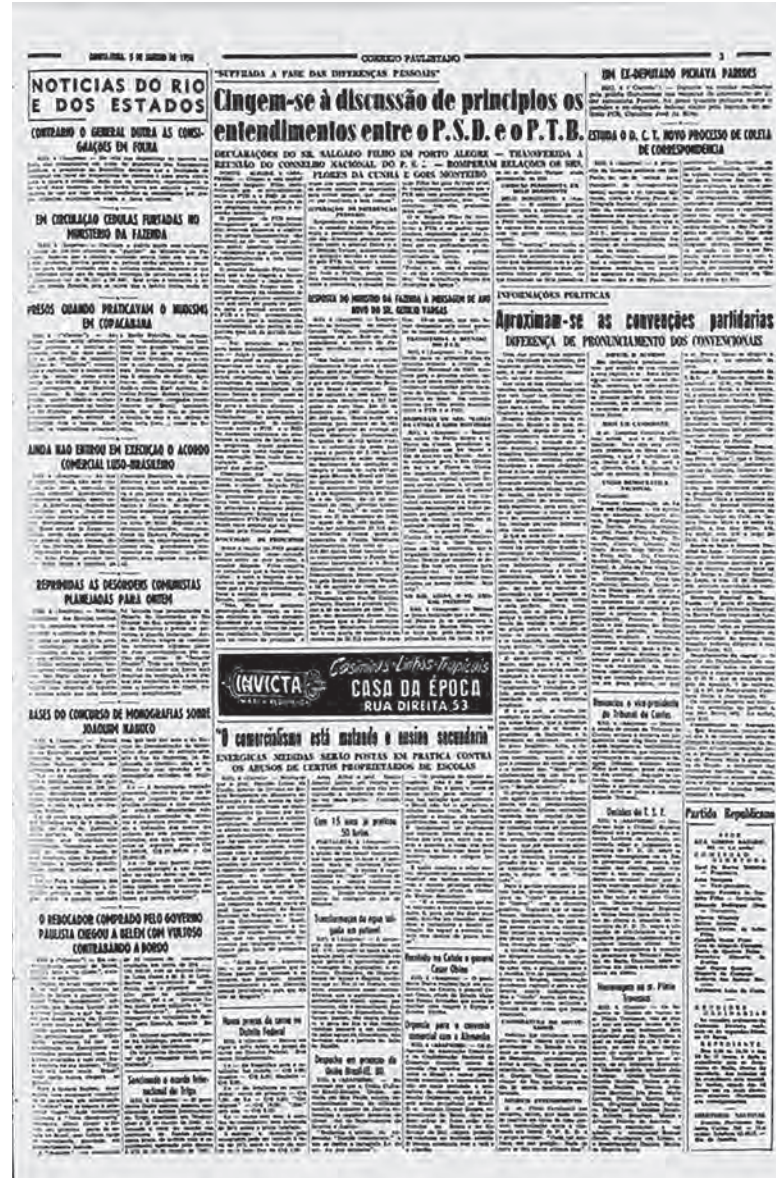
SANTA FEIRA, 5 DE JANEIRO DE 1954 — CORREIO PAULISTANO — 3

NOTICIAS DO RIO E DOS ESTADOS

CONTRARIO O GENERAL DUTRA AS CONSIGNAÇÕES EM FOLHA

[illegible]

EM CIRCULAÇÃO CEDULAS FURTADAS NO MINISTERIO DA FAZENDA

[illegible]

PRESOS QUANDO PRATICAVAM O NUDISMO EM COPACABANA

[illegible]

AINDA NÃO ENTROU EM EXECUÇÃO O ACORDO COMERCIAL LUSO-BRASILEIRO

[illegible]

REPRIMIDAS AS DESORDENS COMUNISTAS PLANEJADAS PARA ONTEM

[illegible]

BASES DO CONCURSO DE MONOGRAFIAS SOBRE JOAQUIM NABUCO

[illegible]

O REBOCADOR COMPRADO PELO GOVERNO PAULISTA CHEGOU A BELEM COM VULTOSO CONTRABANDO A BORDO

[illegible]

"SUPERADA A FASE DAS DIFERENÇAS PESSOAIS"

Cingem-se à discussão de principios os entendimentos entre o P.S.D. e o P.T.B.

DECLARAÇÕES DO SR. SALGADO FILHO EM PORTO ALEGRE — TRANSFERIDA A REUNIÃO DO CONSELHO NACIONAL DO P. S. D. — ROMPERAM RELAÇÕES OS SRS. FLORES DA CUNHA E GOIS MONTEIRO

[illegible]

RESPOSTA DO MINISTRO DA FAZENDA À MENSAGEM DE ANO NOVO DO SR. GETULIO VARGAS

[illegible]

INVICTA Casimiros · Linhos · Tropicais CASA DA ÉPOCA RUA DIREITA 53

"O comercialismo está matando o ensino secundario"

ENERGICAS MEDIDAS SERÃO POSTAS EM PRATICA CONTRA OS ABUSOS DE CERTOS PROPRIETARIOS DE ESCOLAS

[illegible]

Com 15 anos já pratica 55 furtos

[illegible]

Transformação da agua salgada em potavel

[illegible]

Novos preços da carne no Distrito Federal

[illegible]

Sancionado o acordo internacional do Trigo

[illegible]

Recebido no Catete o general Cesar Obino

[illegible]

Depoim em processo da União Brasil-EE. UU.

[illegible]

Organiza para o convenio comercial com a Alemanha

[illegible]

EX-DEPUTADO PICHAYA PARDES

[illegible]

ESTUDA O D. C. T. NOVO PROCESSO DE COLETA DE CORRESPONDENCIA

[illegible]

INFORMAÇÕES POLITICAS

Aproximam-se as convenções partidarias

DIFERENÇA DE PRONUNCIAMENTO DOS CONVENCIONAIS

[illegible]

Renuncia o vice-presidente do Tribunal de Contas

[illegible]

Decisões do T. S. E.

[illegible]

Homenagem ao sr. Plinio Travassos

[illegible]

Partido Republicano

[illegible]